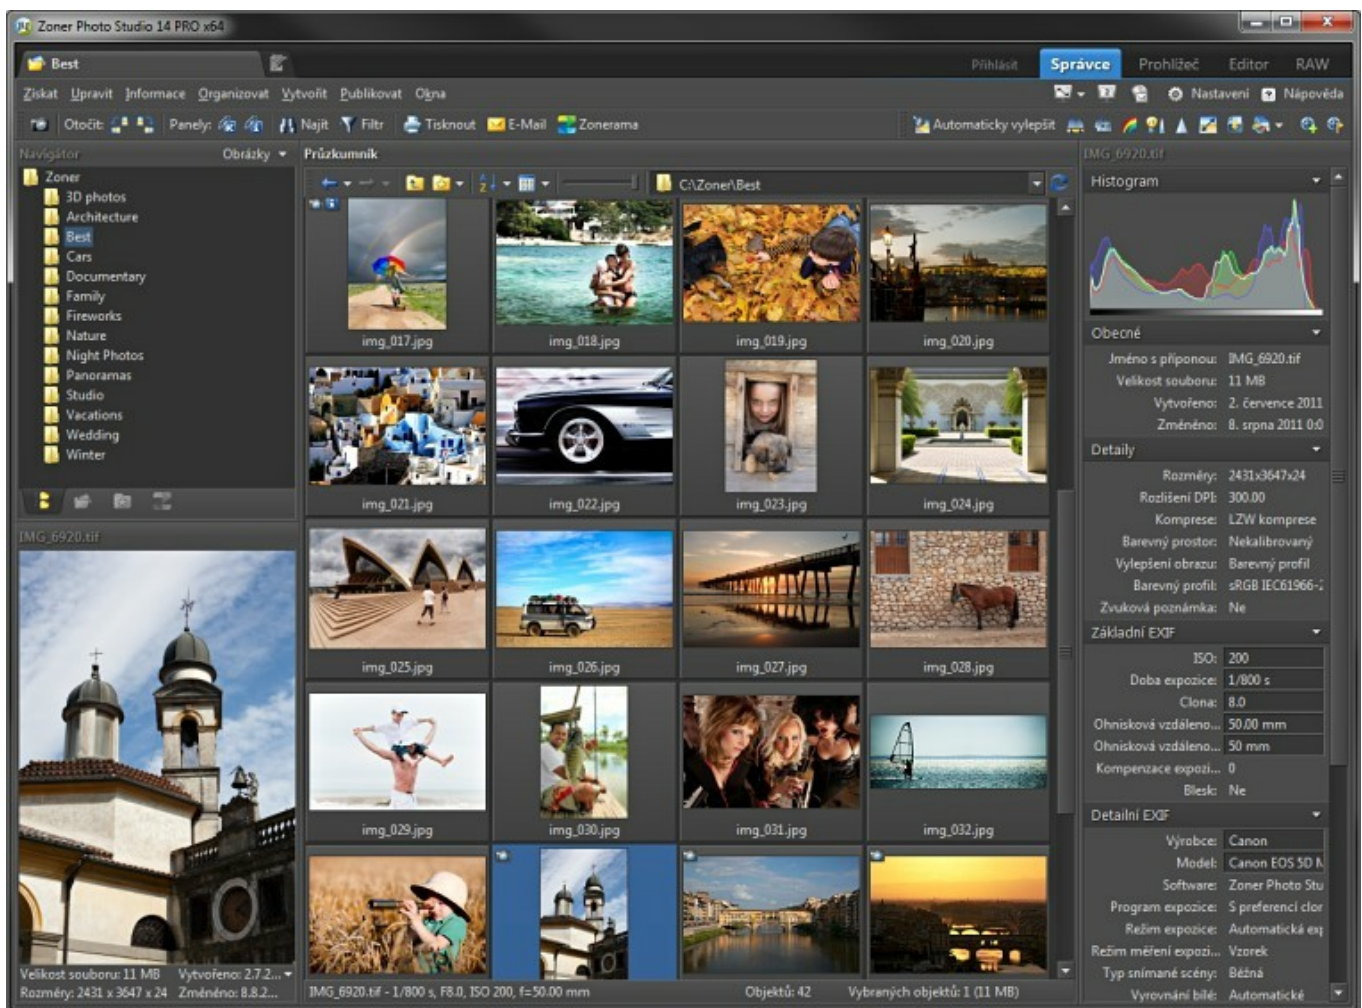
Zoner Photo Studio 14 PRO x64

Best

Přihlásit Správce Prohlížeč Editor RAW

Získat Upravit Informace Organizovat Vytvořit Publikovat Okna

Nastavení Nápověda

Otočit: Panely: Najít Filtr Tisknout E-Mail Zonerama

Automaticky vylepšit

Navigátor Obrázky

Zoner
3D photos
Architecture
Best
Cars
Documentary
Family
Fireworks
Nature
Night Photos
Panoramas
Studio
Vacations
Wedding
Winter

IMG_6920.tif

Velikost souboru: 11 MB Vytvořeno: 2.7.2...
Rozměry: 2431 x 3647 x 24 Změněno: 8.8.2...

Průzkumník

C:\Zoner\Best

img_017.jpg
img_018.jpg
img_019.jpg
img_020.jpg
img_021.jpg
img_022.jpg
img_023.jpg
img_024.jpg
img_025.jpg
img_026.jpg
img_027.jpg
img_028.jpg
img_029.jpg
img_030.jpg
img_031.jpg
img_032.jpg

IMG_6920.tif - 1/800 s, F8.0, ISO 200, f=50.00 mm Objektů: 42 Vybraných objektů: 1 (11 MB)

IMG_6920.tif

Histogram

Obecné
Jméno s příponou: IMG_6920.tif
Velikost souboru: 11 MB
Vytvořeno: 2. července 2011
Změněno: 8. srpna 2011 0:0

Detaily
Rozměry: 2431x3647x24
Rozlišení DPI: 300.00
Komprese: LZW komprese
Barevný prostor: Nekalibrovaný
Vylepšení obrazu: Barevný profil
Barevný profil: sRGB IEC61966-2
Zvuková poznámka: Ne

Základní EXIF
ISO: 200
Doba expozice: 1/800 s
Clona: 8.0
Ohnisková vzdáleno... 50.00 mm
Ohnisková vzdáleno... 50 mm
Kompenzace expozi... 0
Blesk: Ne

Detailní EXIF
Výrobce: Canon
Model: Canon EOS 5D M
Software: Zoner Photo Stu
Program expozice: S preferencí clon
Režim expozice: Automatická ex
Režim měření expozi... Vzorek
Typ snímané scény: Běžná
Vyrovnání bílé: Automatické